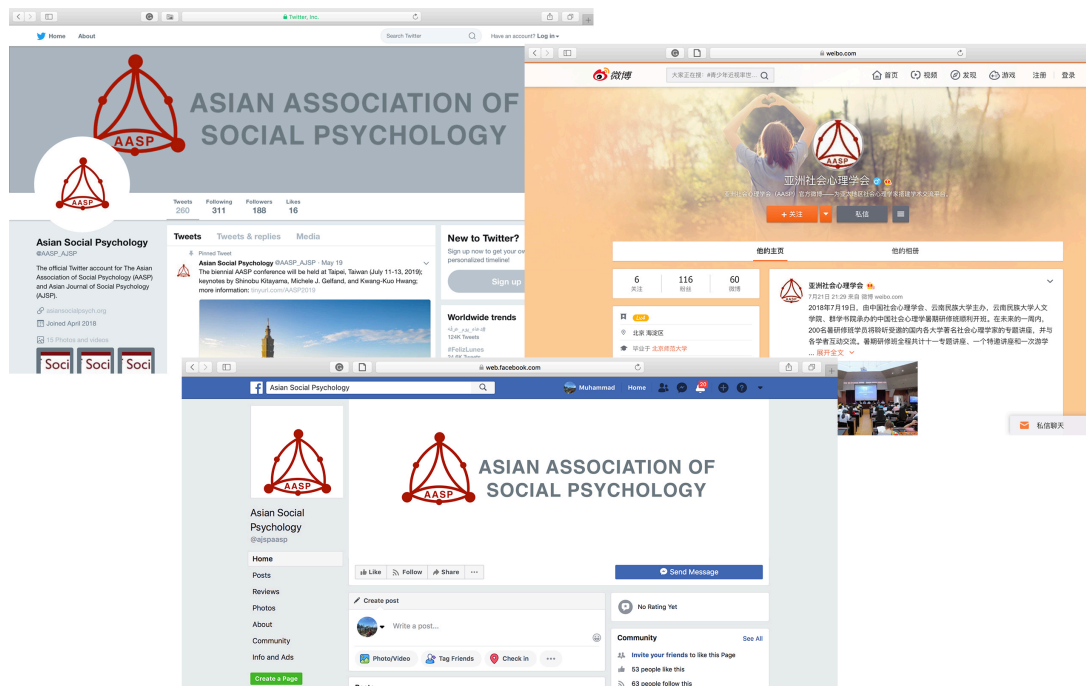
Twitter, Inc.

Home About

Search Twitter

Have an account? Log in

ASIAN ASSOCIATION OF SOCIAL PSYCHOLOGY

AASP

Tweets 260 Following 311 Followers 188 Likes 16

Asian Social Psychology
@AASP_AJSP

The official Twitter account for The Asian Association of Social Psychology (AASP) and Asian Journal of Social Psychology (AJSP).

asiansocialpsych.org

Joined April 2018

15 Photos and videos

Tweets Tweets & replies Media

Pinned Tweet
Asian Social Psychology @AASP_AJSP · May 19
The biennial AASP conference will be held at Taipei, Taiwan (July 11-13, 2019); keynotes by Shinobu Kitayama, Michele J. Gelfand, and Kwang-Kuo Hwang; more information: tinyurl.com/AASP2019

New to Twitter?
Sign up now to get your own personalized timeline!

Sign up

Worldwide trends
124K Tweets
#FelizLunes

weibo.com

微博

大家正在搜：#青少年近视率世...

首页 视频 发现 游戏 注册 登录

亚洲社会心理学会

亚洲社会心理学会（AASP）官方微博——为亚洲地区社会心理学者搭建学术交流平台

+关注 私信

他的主页 他的相册

6 关注 116 粉丝 60 微博

北京 海淀区

毕业于 北京师范大学

亚洲社会心理学会
7月21日 21:29 来自 微博 weibo.com
2018年7月19日，由中国社会心理学会、云南民族大学主办，云南民族大学人文学院、群学书院承办的中国社会心理学暑期研修班顺利开班。在未来的一周内，200名暑研修班学员将聆听受邀的国内各大学著名社会心理学家的专题讲座，并与各学者互动交流。暑期研修班全程共计十一专题讲座、一个特邀讲座和一次游学 ... 展开全文

私信聊天

web.facebook.com

Asian Social Psychology

Muhammad Home 20

Asian Social Psychology
@ajspaasp

Home
Posts
Reviews
Photos
About
Community
Info and Ads

Create a Page

ASIAN ASSOCIATION OF SOCIAL PSYCHOLOGY

AASP

Like Follow Share ···

Send Message

Create post

Write a post...

Photo/Video Tag Friends Check in ···

No Rating Yet

Community See All

Invite your friends to like this Page

53 people like this

63 people follow this